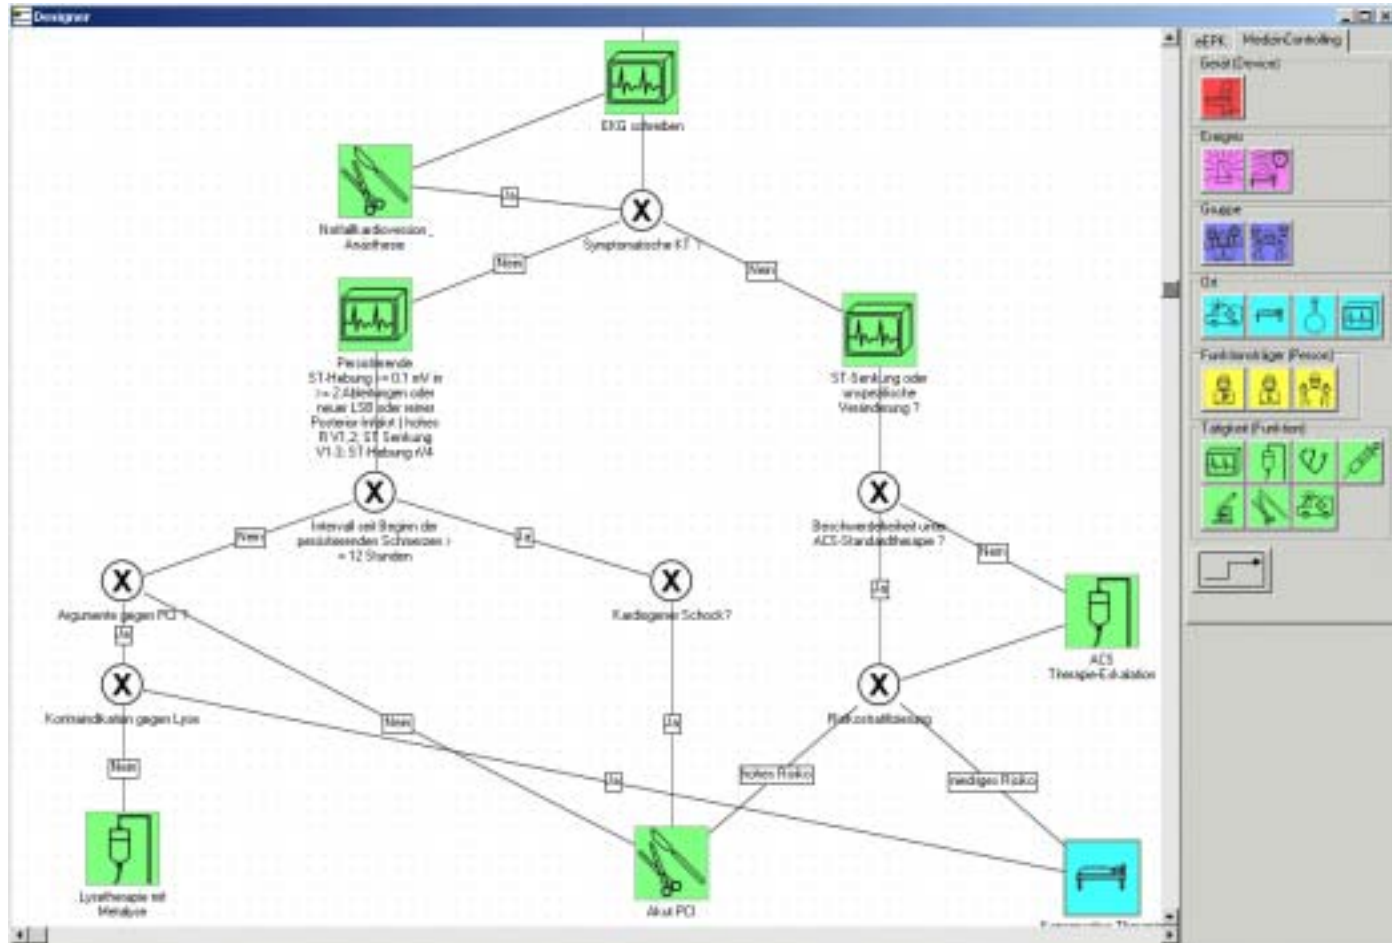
Designer

EKG schreiben

Notfallkardioversion, Anästhesie

Ja

Symptomatische KT ?

Nein

Nein

Persistierende ST-Hebung >= 0,1 mV in >= 2 Ableitungen oder neuer LSB oder reiner Posterior-Infarkt (hohes R V1,2; ST-Senkung V1-3; ST-Hebung nV4

ST-Senkung oder unspezifische Veränderung ?

Intervall seit Beginn der persistierenden Schmerzen > = 12 Stunden

Nein

Ja

Beschwerdefreiheit unter ACS-Standardtherapie ?

Nein

Argumente gegen PCI ?

Kardiogener Schock?

Ja

Ja

ACS Therapie-Eskalation

Kontraindikation gegen Lyse

Nein

Risikostratifizierung

Ja

Ja

hohes Risiko

niedriges Risiko

Nein

Lysetherapie mit Metalyse

Akut PCI

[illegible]

eEPK

MedizinControlling

Gerät (Device)

Ereignis

Gruppe

Ort

Funktionsträger (Person)

Tätigkeit (Funktion)